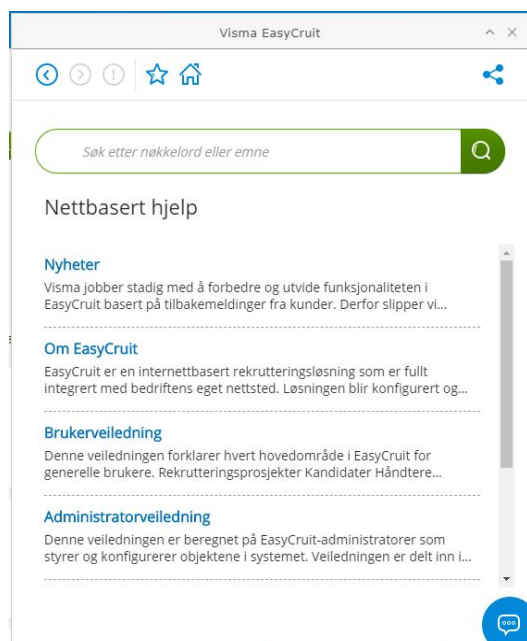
Visma EasyCruit

Søk etter nøkkelord eller emne

Nettbasert hjelp

Nyheter
Visma jobber stadig med å forbedre og utvide funksjonaliteten i EasyCruit basert på tilbakemeldinger fra kunder. Derfor slipper vi...

Om EasyCruit
EasyCruit er en internettbasert rekrutteringsløsning som er fullt integrert med bedriftens eget nettsted. Løsningen blir konfigurert og...

Brukerveiledning
Denne veiledningen forklarer hvert hovedområde i EasyCruit for generelle brukere. Rekrutteringsprosjekter Kandidater Håndtere...

Administratorveiledning
Denne veiledningen er beregnet på EasyCruit-administratorer som styrer og konfigurerer objektene i systemet. Veiledningen er delt inn i...